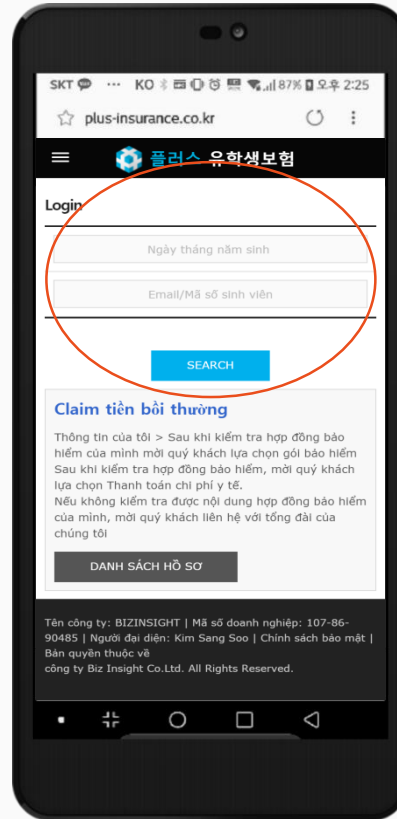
SKT ··· KO 87% 오후 2:25

plus-insurance.co.kr

플러스 유학생보험

Login

Ngày tháng năm sinh

Email/Mã số sinh viên

SEARCH

Claim tiền bồi thường

Thông tin của tôi > Sau khi kiểm tra hợp đồng bảo hiểm của mình mời quý khách lựa chọn gói bảo hiểm Sau khi kiểm tra hợp đồng bảo hiểm, mời quý khách lựa chọn Thanh toán chi phí y tế.
Nếu không kiểm tra được nội dung hợp đồng bảo hiểm của mình, mời quý khách liên hệ với tổng đài của chúng tôi

DANH SÁCH HỒ SƠ

Tên công ty: BIZINSIGHT | Mã số doanh nghiệp: 107-86-90485 | Người đại diện: Kim Sang Soo | Chính sách bảo mật | Bản quyền thuộc về công ty Biz Insight Co.Ltd. All Rights Reserved.